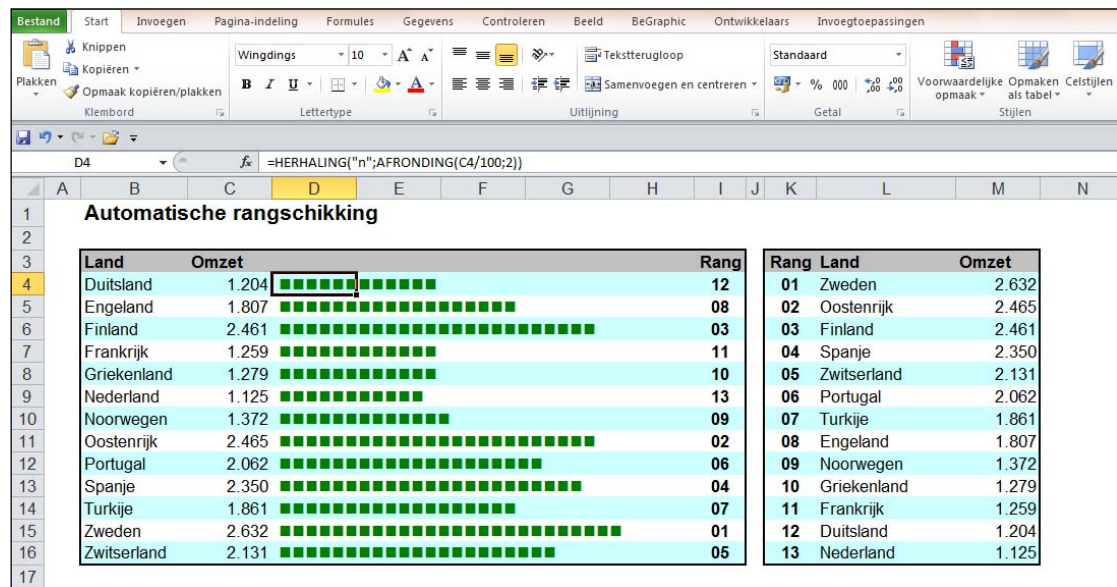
Bestand Start Invoegen Pagina-indeling Formules Gegevens Controleren Beeld BeGraphic Ontwikkelaars Invoegtoepassingen

Knippen
Kopiëren
Plakken
Opmaak kopiëren/plakken
Klembord

Wingdings 10
B I U
Lettertype

Tekstterugloop
Samenvoegen en centreren
Uitlijning

Standaard
% 000
Getal

Voorwaardelijke opmaak
Opmaken als tabel
Celstijlen
Stijlen

D4 $f_x$ =HERHALING("n";AFRONDING(C4/100;2))

| | A | B | C | D | E | F | G | H | I | J | K | L | M | N |
|---|---|---|---|---|---|---|---|---|---|---|---|---|---|---|
| 1 | | Automatische rangschikking | | | | | | | | | | | | |
| 2 | | | | | | | | | | | | | | |
| 3 | | Land | Omzet | | | | | | Rang | | Rang | Land | Omzet | |
| 4 | | Duitsland | 1.204 | | | | | | 12 | | 01 | Zweden | 2.632 | |
| 5 | | Engeland | 1.807 | | | | | | 08 | | 02 | Oostenrijk | 2.465 | |
| 6 | | Finland | 2.461 | | | | | | 03 | | 03 | Finland | 2.461 | |
| 7 | | Frankrijk | 1.259 | | | | | | 11 | | 04 | Spanje | 2.350 | |
| 8 | | Griekenland | 1.279 | | | | | | 10 | | 05 | Zwitserland | 2.131 | |
| 9 | | Nederland | 1.125 | | | | | | 13 | | 06 | Portugal | 2.062 | |
| 10 | | Noorwegen | 1.372 | | | | | | 09 | | 07 | Turkije | 1.861 | |
| 11 | | Oostenrijk | 2.465 | | | | | | 02 | | 08 | Engeland | 1.807 | |
| 12 | | Portugal | 2.062 | | | | | | 06 | | 09 | Noorwegen | 1.372 | |
| 13 | | Spanje | 2.350 | | | | | | 04 | | 10 | Griekenland | 1.279 | |
| 14 | | Turkije | 1.861 | | | | | | 07 | | 11 | Frankrijk | 1.259 | |
| 15 | | Zweden | 2.632 | | | | | | 01 | | 12 | Duitsland | 1.204 | |
| 16 | | Zwitserland | 2.131 | | | | | | 05 | | 13 | Nederland | 1.125 | |
| 17 | | | | | | | | | | | | | | |